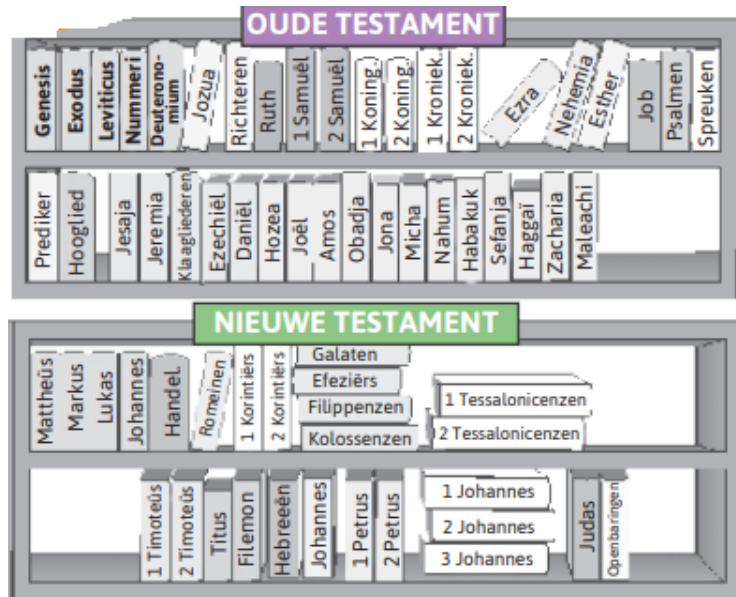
OUDE TESTAMENT

Genesis
Exodus
Leviticus
Nummeri
Deuteronomium
Jozua
Richteren
Ruth
1 Samuël
2 Samuël
1 Koning.
2 Koning.
1 Kroniek.
2 Kroniek.
Ezra
Nehemia
Esther
Job
Psalmen
Spreuken

Prediker
Hooglied
Jesaja
Jeremia
Klaagliederen
Ezechiël
Daniël
Hozea
Joël
Amos
Obadja
Jona
Micha
Nahum
Habakuk
Sefanja
Haggaï
Zacharia
Maleachi

NIEUWE TESTAMENT

Mattheüs
Markus
Lukas
Johannes
Handel.
Romeinen
1 Korintiërs
2 Korintiërs
Galaten
Efeziërs
Filippenzen
Kolossenzen
1 Tessalonicenzen
2 Tessalonicenzen

1 Timoteüs
2 Timoteüs
Titus
Filemon
Hebreeën
Johannes
1 Petrus
2 Petrus
1 Johannes
2 Johannes
3 Johannes
Judas
Openbaringen